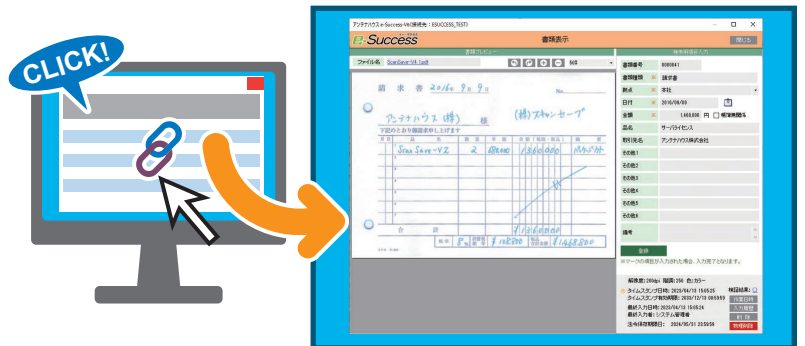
CLICK!

アンテナハウス e-Success-Ver(接続先：ESUCCESS_TEST)

e-Success

書類表示

閉じる

書類プレビュー

検索情報入力

ファイル名

ScanSave-V4-1.pdf

請 求 書　2016年 9月 9日

No.

アンテナハウス (株) 様

(株)スキャンセーブ

下記のとおり御請求申し上げます

ScanSave-V2　2　80,000　160,000

合 計

160,000

書類番号　0000041

書類種類　請求書

拠点　本社

日付　2016/09/09

金額　1,468,800 円　□ 帳簿側関係

品名　サーバライセンス

取引先名　アンテナハウス株式会社

その他1

その他2

その他3

その他4

その他5

その他6

備考

登録

※マークの項目が入力された場合、入力完了となります。

解像度：200dpi 階調：256 色：カラー

タイムスタンプ日付：2020/04/10 15:05:25

タイムスタンプ検証期限：2020/12/10 08:59:59

最終入力日時：2020/04/10 15:05:25

最終入力者：システム管理者

法令保存期限日：2026/05/31 23:59:59

検証結果：

付更日時

入力履歴

削除

物理削除